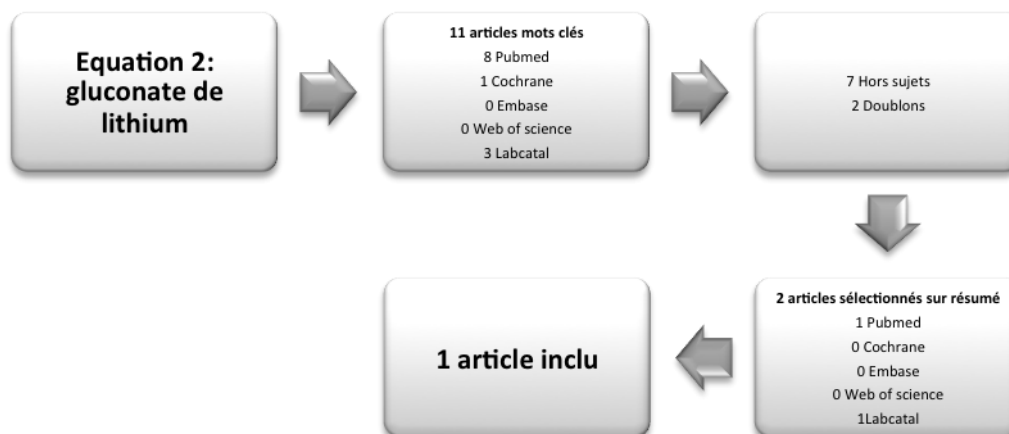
Equation 2: gluconate de lithium

11 articles mots clés
8 Pubmed
1 Cochrane
0 Embase
0 Web of science
3 Labcatal

7 Hors sujets
2 Doublons

2 articles sélectionnés sur résumé
1 Pubmed
0 Cochrane
0 Embase
0 Web of science
1Labcatal

1 article inclu